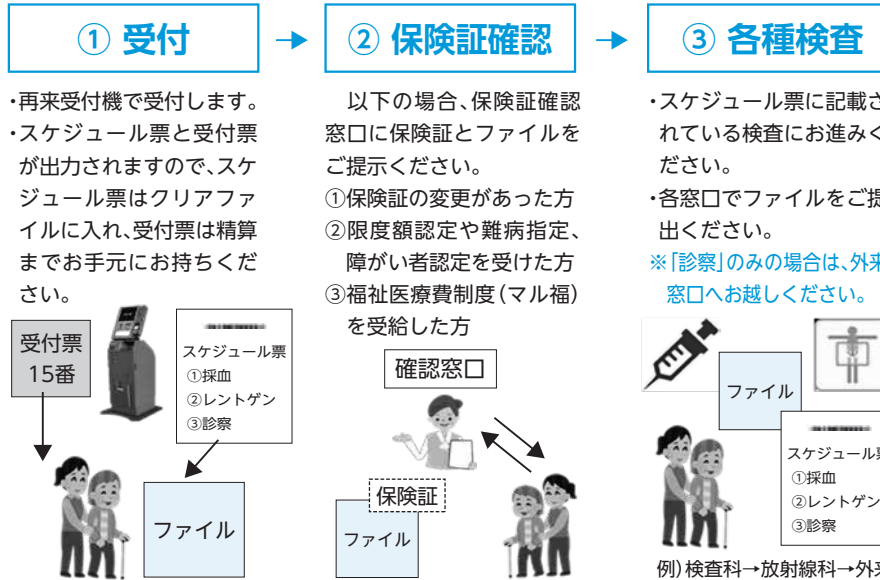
① 受付

・再来受付機で受付します。
・スケジュール票と受付票が出力されますので、スケジュール票はクリアファイルに入れ、受付票は精算までお手元にお持ちください。

受付票
15番

スケジュール票
①採血
②レントゲン
③診察

ファイル

② 保険証確認

以下の場合、保険証確認窓口に保険証とファイルをご提示ください。
①保険証の変更があった方
②限度額認定や難病指定、障がい者認定を受けた方
③福祉医療費制度（マル福）を受給した方

確認窓口

保険証

ファイル

③ 各種検査

・スケジュール票に記載されている検査にお進みください。
・各窓口でファイルをご提出ください。
※「診察」のみの場合は、外来窓口へお越しください。

ファイル

スケジュール票
①採血
②レントゲン
③診察

例）検査科→放射線科→外来